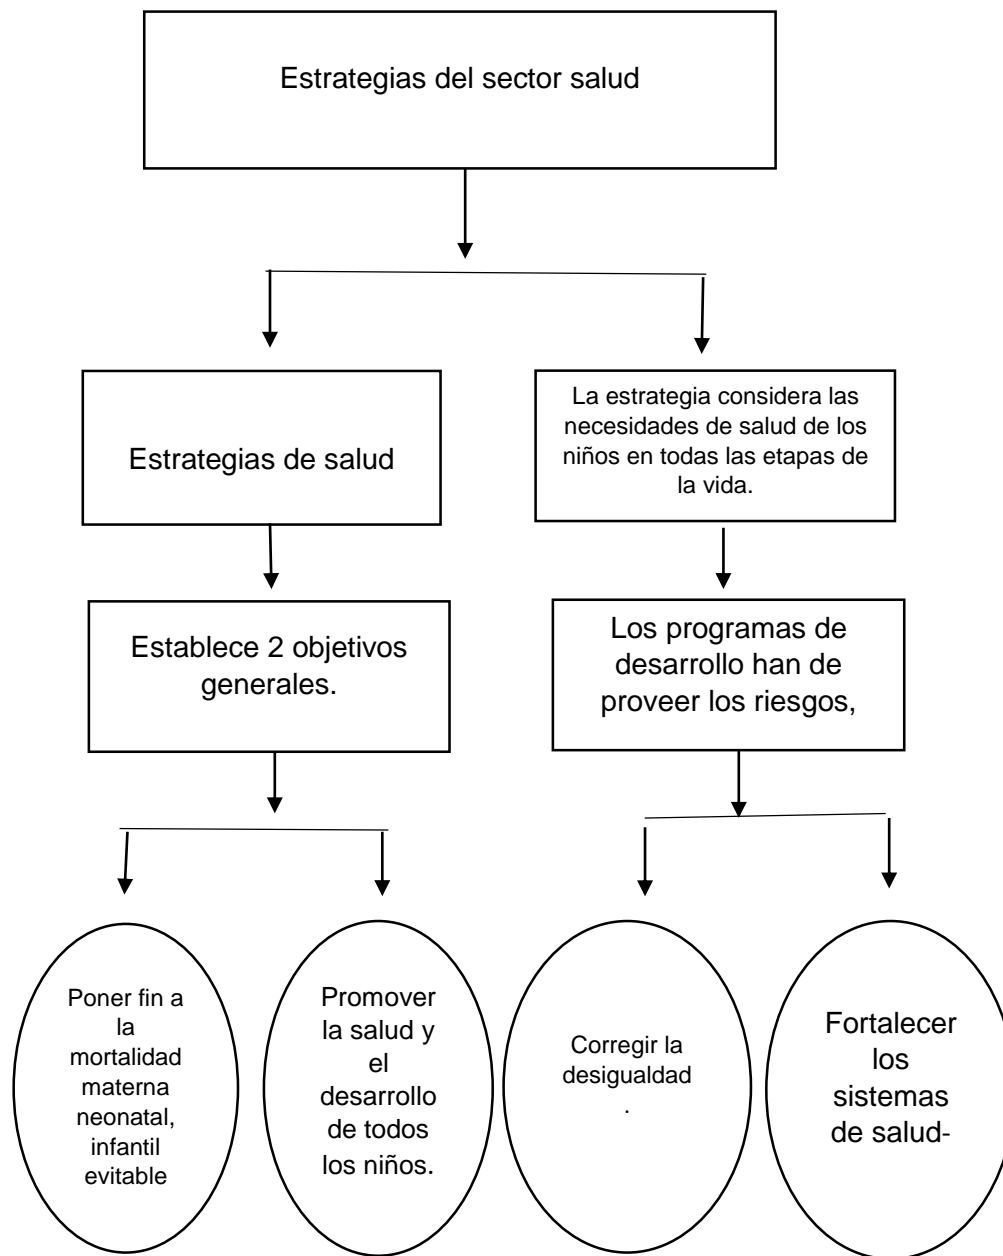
Estrategias del sector salud

Estrategias de salud

La estrategia considera las necesidades de salud de los niños en todas las etapas de la vida.

Establece 2 objetivos generales.

Los programas de desarrollo han de proveer los riesgos,

Poner fin a la mortalidad materna neonatal, infantil evitable

Promover la salud y el desarrollo de todos los niños.

Corregir la desigualdad .

Fortalecer los sistemas de salud-